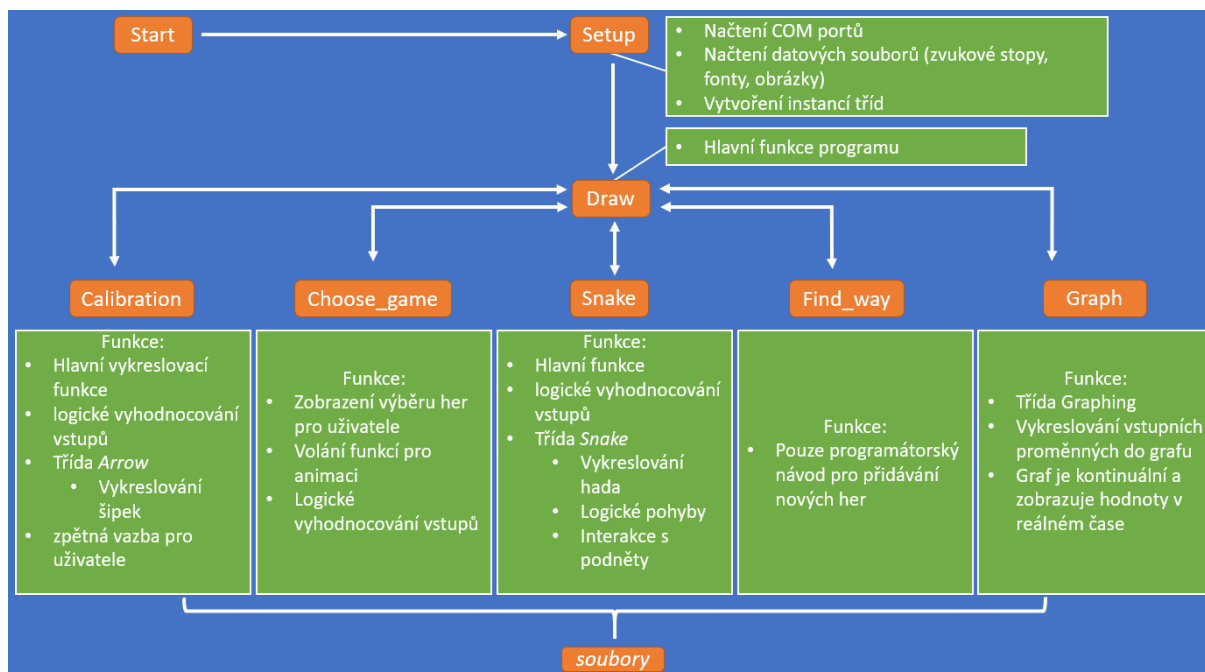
Start

Setup

- Načtení COM portů
- Načtení datových souborů (zvukové stopy, fonty, obrázky)
- Vytvoření instancí tříd

- Hlavní funkce programu

Draw

Calibration

Choose_game

Snake

Find_way

Graph

Funkce:
- Hlavní vykreslovací funkce
- logické vyhodnocování vstupů
- Třída *Arrow*
  - Vykreslování šipek
- zpětná vazba pro uživatele

Funkce:
- Zobrazení výběru her pro uživatele
- Volání funkcí pro animaci
- Logické vyhodnocování vstupů

Funkce:
- Hlavní funkce
- logické vyhodnocování vstupů
- Třída *Snake*
  - Vykreslování hada
  - Logické pohyby
  - Interakce s podněty

Funkce:
- Pouze programátorský návod pro přidávání nových her

Funkce:
- Třída Graphing
- Vykreslování vstupních proměnných do grafu
- Graf je kontinuální a zobrazuje hodnoty v reálném čase

*soubory*